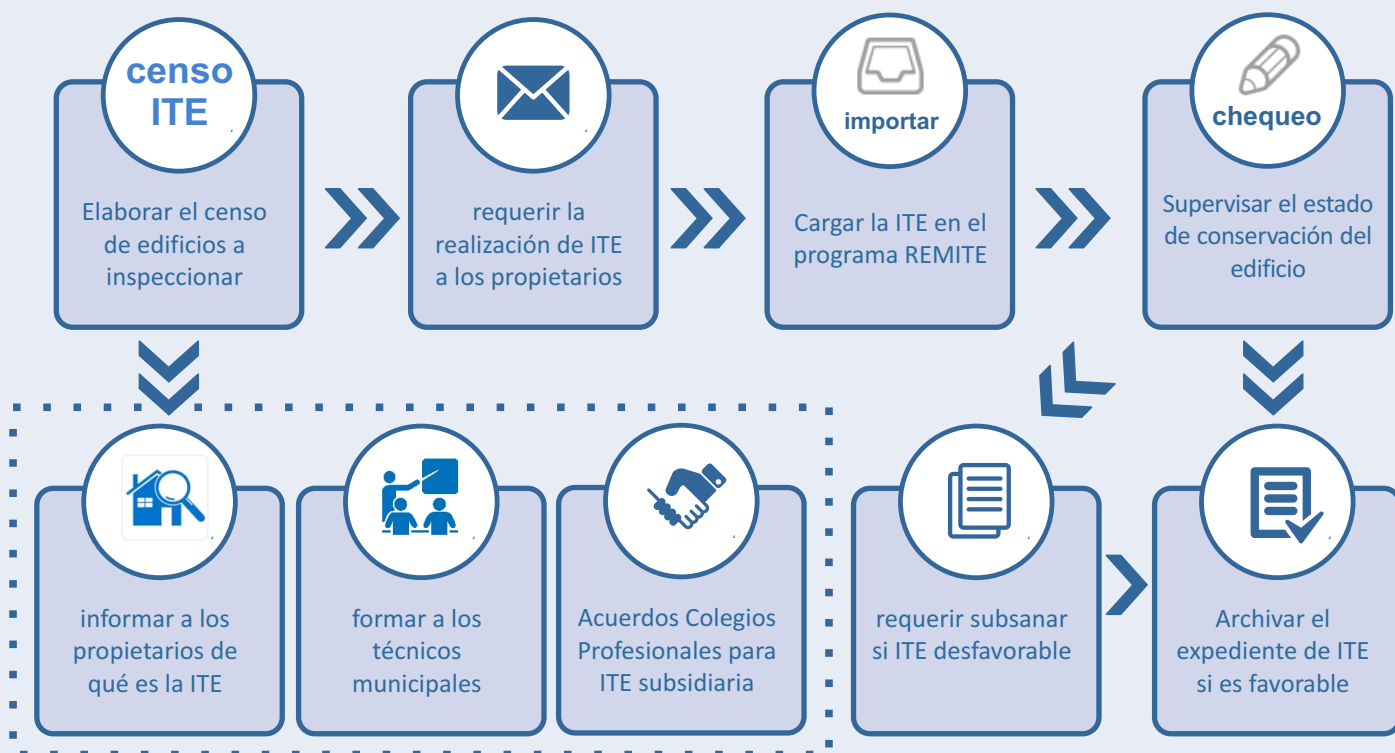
censo ITE

Elaborar el censo de edificios a inspeccionar

requerir la realización de ITE a los propietarios

importar

Cargar la ITE en el programa REMITE

chequeo

Supervisar el estado de conservación del edificio

informar a los propietarios de qué es la ITE

formar a los técnicos municipales

Acuerdos Colegios Profesionales para ITE subsidiaria

requerir subsanar si ITE desfavorable

Archivar el expediente de ITE si es favorable